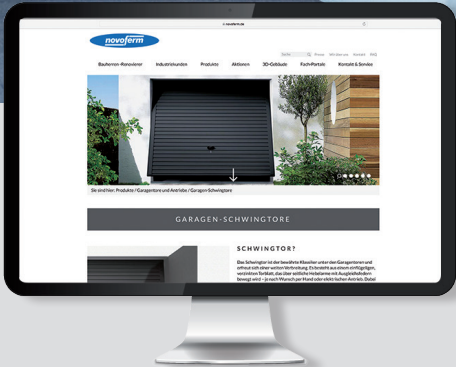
novoferm

Suche Presse Wir über uns Kontakt RSS

Bauherren+Renovierer Industriekunden Produkte Aktionen 3D-Gebäude Fach-Portale Kontakt & Service

Sie sind hier: Produkte / Garagentore und Antriebe / Garagen-Schwingtore

GARAGEN-SCHWINGTORE

SCHWINGTOR?

Das Schwingtor ist der bewährte Klassiker unter den Garagentoren und öffnet sich einer weiten Verbreitung. Es besteht aus einem einflügeligen, verrintem Torblatt, das über seitliche Hebelarme mit Ausgleichsfedern bewegt wird – je nach Wunsch per Hand oder elektrischen Antrieb. Dabei